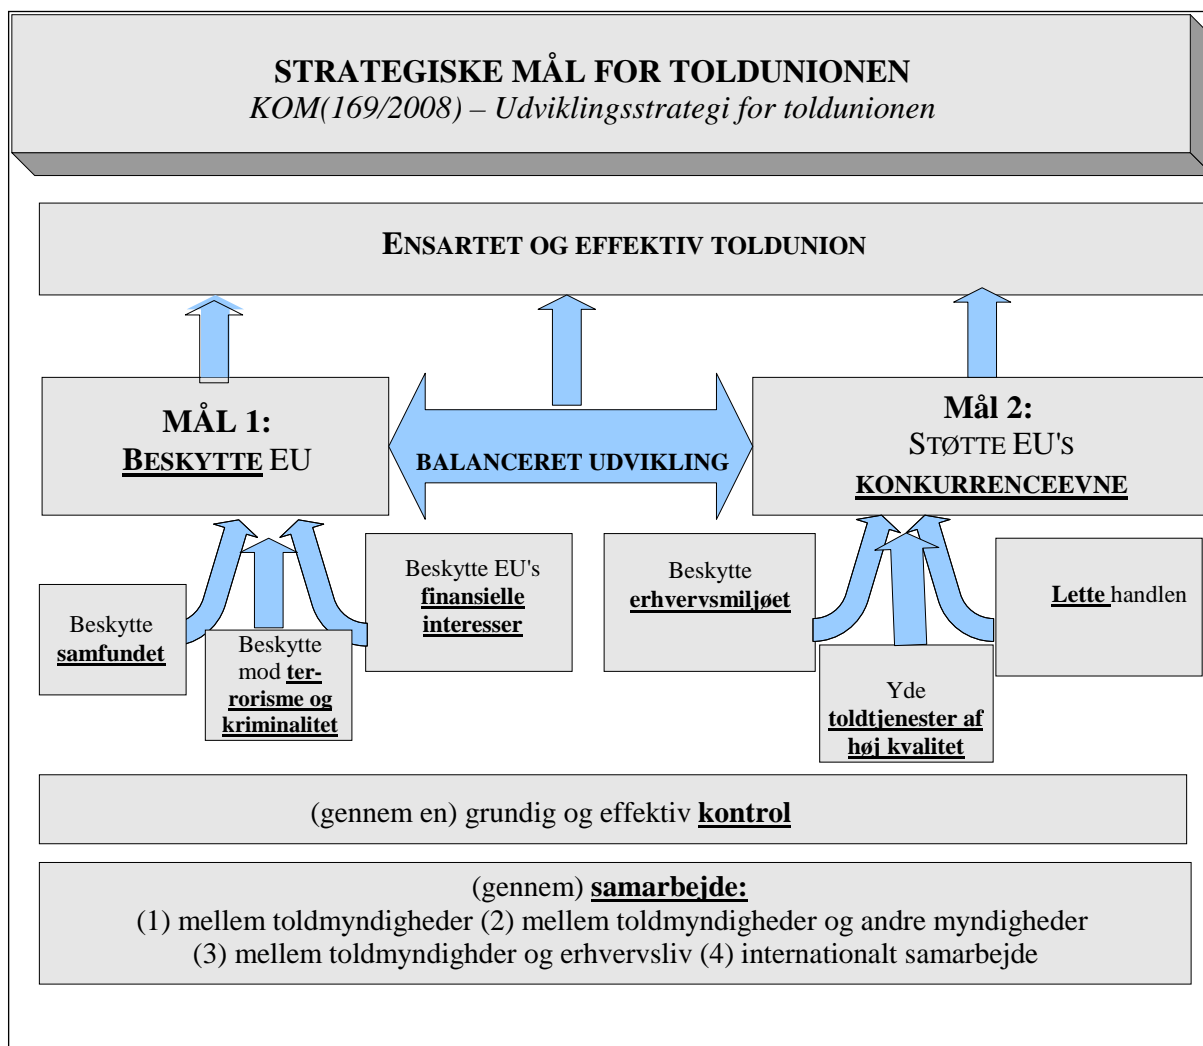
STRATEGISKE MÅL FOR TOLDUNIONEN
KOM(169/2008) – Udviklingsstrategi for toldunionen

ENSARTET OG EFFEKTIV TOLDUNION

MÅL 1:
BESKYTTE EU

BALANCERET UDVIKLING

Mål 2:
STØTTE EU'S
KONKURRENCEEVNE

Beskytte samfundet

Beskytte mod terrorisme og kriminalitet

Beskytte EU's finansielle interesser

Beskytte erhvervsmiljøet

Yde toldtjenester af høj kvalitet

Lette handlen

(gennem en) grundig og effektiv kontrol

(gennem) samarbejde:
(1) mellem toldmyndigheder (2) mellem toldmyndigheder og andre myndigheder
(3) mellem toldmyndighder og erhvervsliv (4) internationalt samarbejde